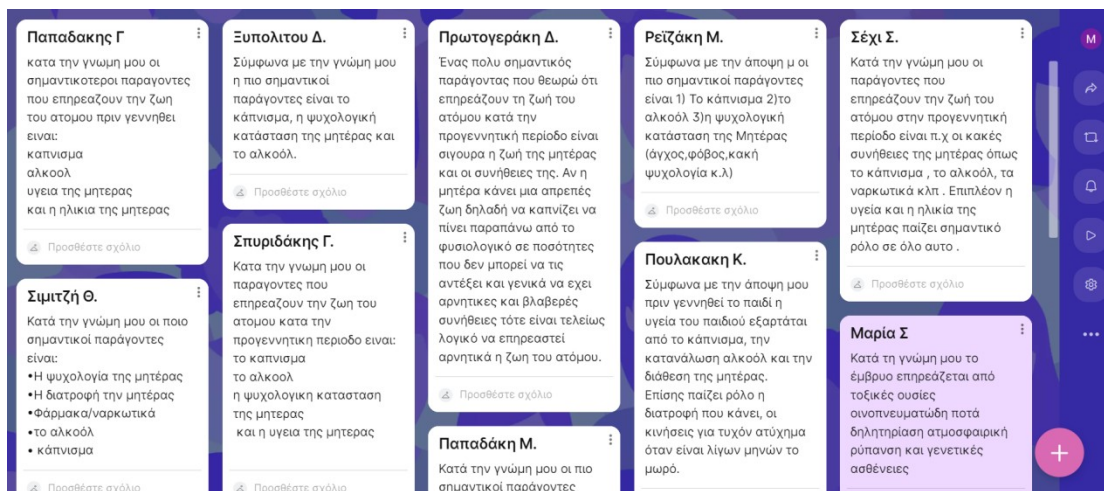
Παπαδακης Γ
κατα την γνωμη μου οι σημαντικοτεροι παραγοντες που επηρεαζουν την ζωη του ατομου πριν γεννηθει ειναι:
καπνισμα
αλκοολ
υγεια της μητερας
και η ηλικια της μητερας

Προσθέστε σχόλιο

Σιμιτζή Θ.
Κατά την γνώμη μου οι ποιο σημαντικοί παράγοντες είναι:
•Η ψυχολογία της μητέρας
•Η διατροφή την μητέρας
•Φάρμακα/ναρκωτικά
•το αλκοόλ
• κάπνισμα

Προσθέστε σχόλιο

Ξυπολιτου Δ.
Σύμφωνα με την γνώμη μου η πιο σημαντικοί παράγοντες είναι το κάπνισμα, η ψυχολογική κατάσταση της μητέρας και το αλκοόλ.

Προσθέστε σχόλιο

Σπυριδάκης Γ.
Κατα την γνωμη μου οι παραγοντες που επηρεαζουν την ζωη του ατομου κατα την προγεννητικη περιοδο ειναι:
το καπνισμα
το αλκοολ
η ψυχολογικη κατασταση της μητερας
και η υγεια της μητερας

Προσθέστε σχόλιο

Πρωτογεράκη Δ.
Ένας πολυ σημαντικός παράγοντας που θεωρώ ότι επηρεάζουν τη ζωή του ατόμου κατά την προγεννητική περίοδο είναι σιγουρα η ζωή της μητέρας και οι συνήθειες της. Αν η μητέρα κάνει μια απρεπές ζωη δηλαδή να καπνίζει να πίνει παραπάνω από το φυσιολογικό σε ποσότητες που δεν μπορεί να τις αντέξει και γενικά να εχει αρνητικες και βλαβερές συνήθειες τότε είναι τελείως λογικό να επηρεαστεί αρνητικά η ζωη του ατόμου.

Προσθέστε σχόλιο

Παπαδάκη Μ.
Κατά την γνώμη μου οι πιο σημαντικοί παράγοντες

Ρεϊζάκη Μ.
Σύμφωνα με την άποψη μ οι πιο σημαντικοί παράγοντες είναι 1) Το κάπνισμα 2)το αλκοόλ 3)η ψυχολογική κατάσταση της Μητέρας (άγχος,φόβος,κακή ψυχολογία κ.λ)

Προσθέστε σχόλιο

Πουλακακη Κ.
Σύμφωνα με την άποψη μου πριν γεννηθεί το παιδί η υγεία του παιδιού εξαρτάται από το κάπνισμα, την κατανάλωση αλκοόλ και την διάθεση της μητέρας. Επίσης παίζει ρόλο η διατροφή που κάνει, οι κινήσεις για τυχόν ατύχημα όταν είναι λίγων μηνών το μωρό.

Σέχι Σ.
Κατά την γνώμη μου οι παράγοντες που επηρεάζουν την ζωή του ατόμου στην προγεννητική περίοδο είναι π.χ οι κακές συνήθειες της μητέρας όπως το κάπνισμα , το αλκοόλ, τα ναρκωτικά κλπ . Επιπλέον η υγεία και η ηλικία της μητέρας παίζει σημαντικό ρόλο σε όλο αυτο .

Προσθέστε σχόλιο

Μαρία Σ
Κατά τη γνώμη μου το έμβρυο επηρεάζεται από τοξικές ουσίες οινοπνευματώδη ποτά δηλητηρίαση ατμοσφαιρική ρύπανση και γενετικές ασθένειες

M
+